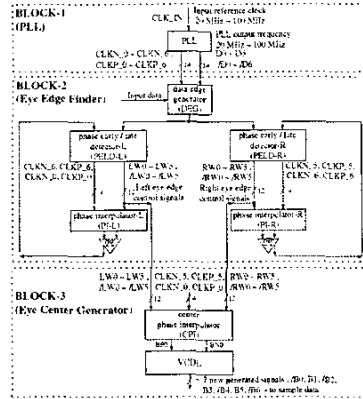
BLOCK-1
(PLL)

CLK_IN
Input reference clock
25 MHz ~ 100 MHz

PLL
PLL output frequency
25 MHz ~ 100 MHz
D1 ~ D5
/D1 ~ /D6

CLKN_0 ~ CLKN_6
CLKP_0 ~ CLKP_6

BLOCK-2
(Eye Edge Finder)

Input data

data edge generator (DEG)

phase early / late detector-L (PELD-L)

CLKN_6, CLKP_6
CLKN_0, CLKP_0

LW0 ~ LW5
/LW0 ~ /LW5
Left eye edge control signals

phase interpolator-L (PI-L)

phase early / late detector-R (PELD-R)

RW0 ~ RW5
/RW0 ~ /RW5
Right eye edge control signals

CLKN_5, CLKP_5
CLKN_6, CLKP_6

phase interpolator-R (PI-R)

BLOCK-3
(Eye Center Generator)

LW0 ~ LW5
/LW0 ~ /LW5
CLKN_5, CLKP_5
CLKN_0, CLKP_0
RW0 ~ RW5
/RW0 ~ /RW5

center phase interpolator (CPI)

VCDL

7 new generated signals : /B0, B1, /B2, B3, /B4, B5, /B6 → to sample data